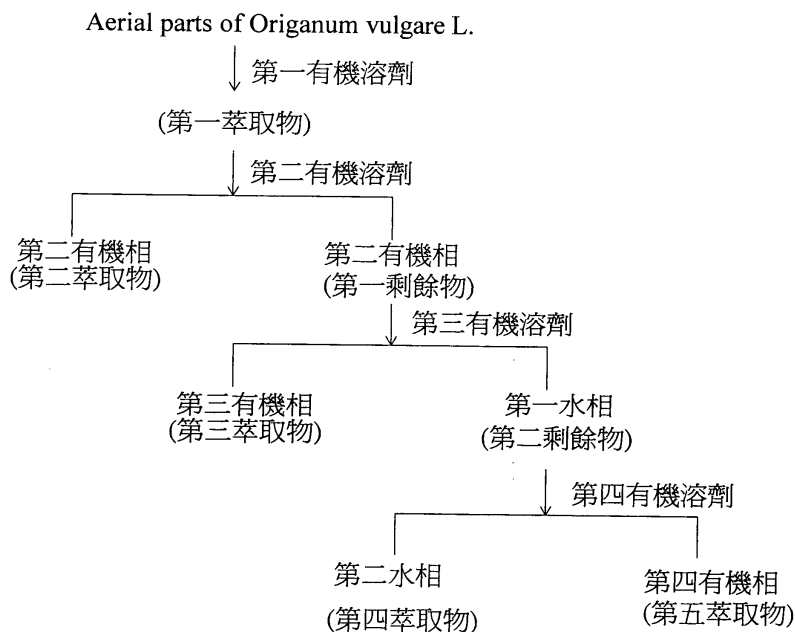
Aerial parts of Origanum vulgare L.

第一有機溶劑

(第一萃取物)

第二有機溶劑

第二有機相
(第二萃取物)

第二有機相
(第一剩餘物)

第三有機溶劑

第三有機相
(第三萃取物)

第一水相
(第二剩餘物)

第四有機溶劑

第二水相
(第四萃取物)

第四有機相
(第五萃取物)